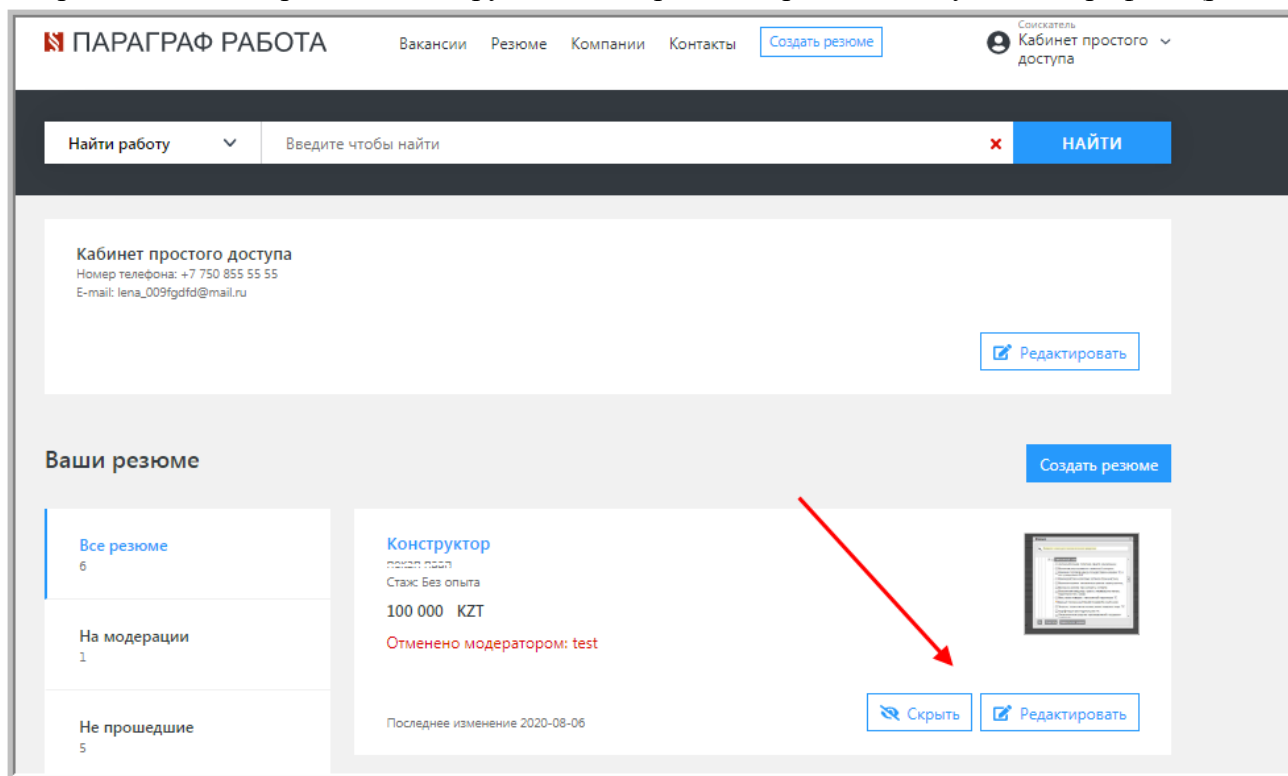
ПАРАГРАФ РАБОТА

Вакансии Резюме Компании Контакты Создать резюме

Соискатель
Кабинет простого доступа

Найти работу

Введите чтобы найти

НАЙТИ

Кабинет простого доступа
Номер телефона: +7 750 855 55 55
E-mail: lena_009fgdfd@mail.ru

Редактировать

Ваши резюме

Создать резюме

Все резюме
6

На модерации
1

Не прошедшие
5

Конструктор
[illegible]
Стаж Без опыта
100 000 KZT
Отменено модератором: test

Последнее изменение 2020-08-06

Скрыть

Редактировать